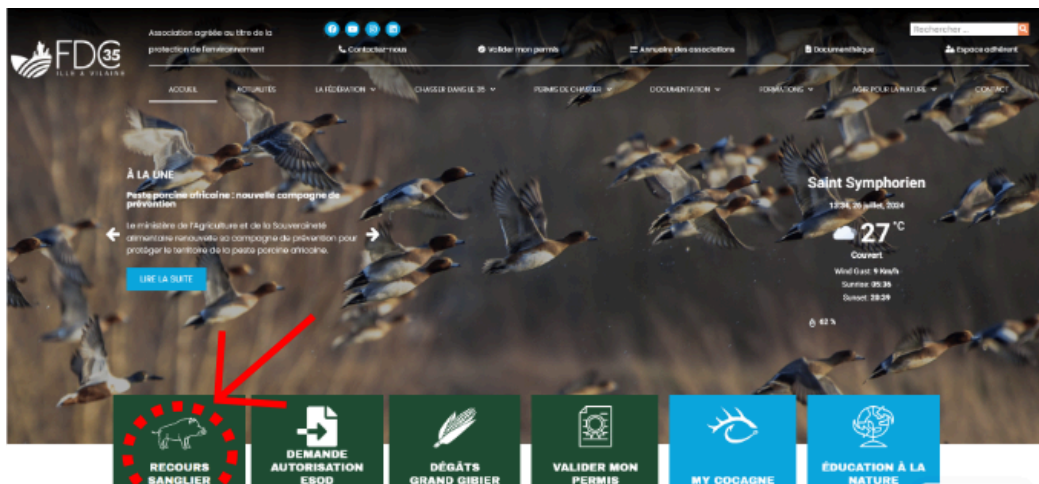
FDC 35
ILLE & VILAINE

Association agréée au titre de la protection de l'environnement

Contactez-nous
Valider mon permis
Annuaire des associations
Documenthèque
Espace adhérent

Rechercher ...

ACCUEIL
ACTUALITÉS
LA FÉDÉRATION
CHASSER DANS LE 35
PERMIS DE CHASSER
DOCUMENTATION
FORMATIONS
AGIR POUR LA NATURE
CONTACT

À LA UNE

Peste porcine africaine : nouvelle campagne de prévention

Le ministère de l'Agriculture et de la Souveraineté alimentaire renouvelle sa campagne de prévention pour protéger le territoire de la peste porcine africaine.

LIRE LA SUITE

Saint Symphorien
13:36, 26 juillet, 2024
27 °C
Couvert
Wind Gust: 9 Km/h
Sunrise: 06:36
Sunset: 20:29
62 %

RECOURS SANGLIER

DEMANDE AUTORISATION ESOD

DÉGÂTS GRAND GIBIER

VALIDER MON PERMIS

MY COCAGNE

ÉDUCATION À LA NATURE